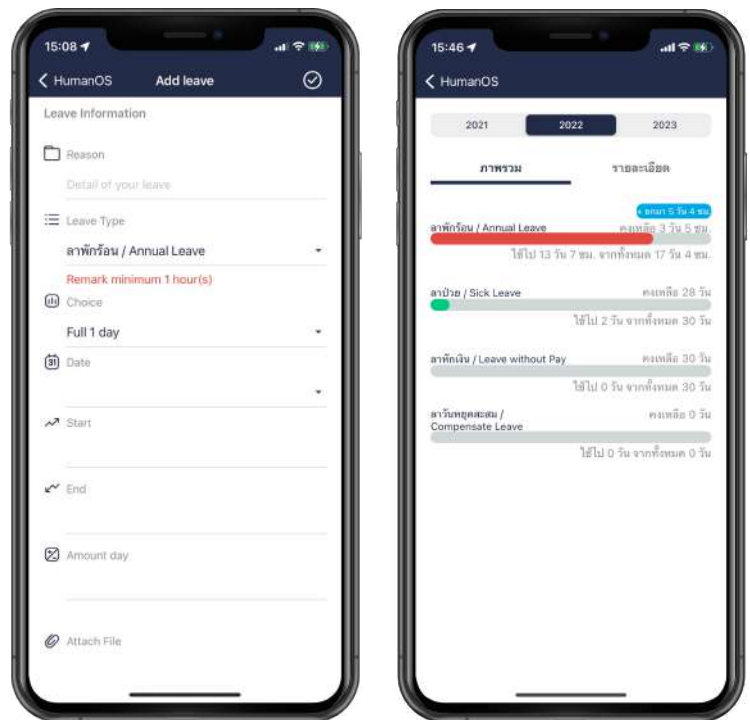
15:08

HumanOS Add leave

Leave Information

Reason

Detail of your leave

Leave Type

ลาพักร้อน / Annual Leave

Remark minimum 1 hour(s)

Choice

Full 1 day

Date

Start

End

Amount day

Attach File

15:46

HumanOS

2021 2022 2023

ภาพรวม รายละเอียด

ยกมา 5 วัน 4 ชม.

ลาพักร้อน / Annual Leave คงเหลือ 3 วัน 5 ชม.

ใช้ไป 13 วัน 7 ชม. จากทั้งหมด 17 วัน 4 ชม.

ลาป่วย / Sick Leave คงเหลือ 28 วัน

ใช้ไป 2 วัน จากทั้งหมด 30 วัน

ลาพักเงิน / Leave without Pay คงเหลือ 30 วัน

ใช้ไป 0 วัน จากทั้งหมด 30 วัน

ลาวันหยุดสะสม / Compensate Leave คงเหลือ 0 วัน

ใช้ไป 0 วัน จากทั้งหมด 0 วัน